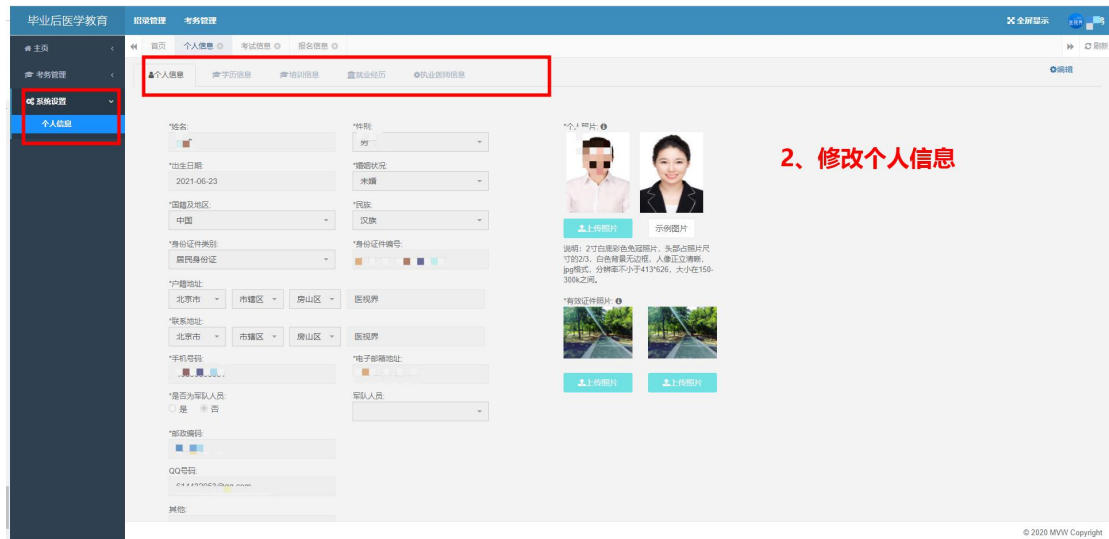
毕业后医学教育 招录管理 考务管理 全屏显示

主页
考务管理
系统设置
个人信息

首页 个人信息 考试信息 报名信息 刷新

个人信息 学历信息 培训信息 就业经历 执业医师信息 编辑

*姓名:
*性别:
男
*出生日期:
2021-06-23
*婚姻状况:
未婚
*国籍及地区:
中国
*民族:
汉族
*身份证件类别:
居民身份证
*身份证件编号:
*户籍地址:
北京市 市辖区 房山区 医视界
*联系地址:
北京市 市辖区 房山区 医视界
*手机号码:
*电子邮箱地址:
*是否为军队人员:
是 否
军队人员:
*邮政编码:
QQ号码:
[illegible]@qq.com
其他:

*个人照片:
上传照片 示例图片
说明：2寸白底彩色免冠照片，头部占照片尺寸的2/3，白色背景无边框，人像正立清晰，jpg格式，分辨率不小于413*626，大小在150-300k之间。
*有效证件照片:
上传照片 上传照片

2、修改个人信息

© 2020 MVW Copyright